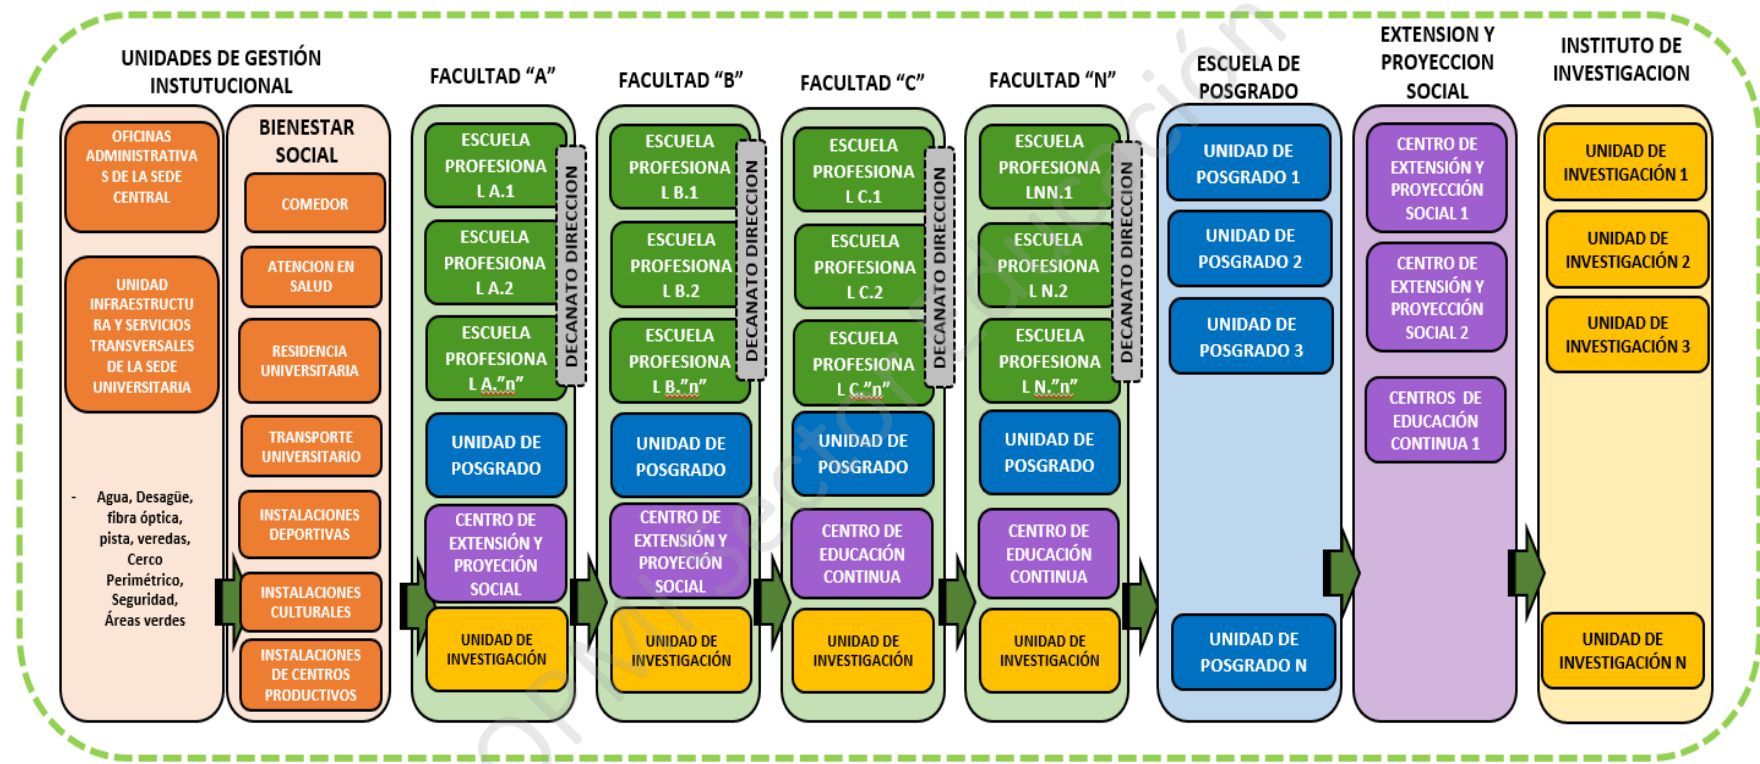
UNIDADES DE GESTIÓN INSTUTUCIONAL

OFICINAS ADMINISTRATIVAS DE LA SEDE CENTRAL

UNIDAD INFRAESTRUCTURA Y SERVICIOS TRANSVERSALES DE LA SEDE UNIVERSITARIA

- Agua, Desagüe, fibra óptica, pista, veredas, Cerco Perimétrico, Seguridad, Áreas verdes

BIENESTAR SOCIAL

COMEDOR

ATENCION EN SALUD

RESIDENCIA UNIVERSITARIA

TRANSPORTE UNIVERSITARIO

INSTALACIONES DEPORTIVAS

INSTALACIONES CULTURALES

INSTALACIONES DE CENTROS PRODUCTIVOS

FACULTAD "A"

ESCUELA PROFESIONAL A.1

ESCUELA PROFESIONAL A.2

ESCUELA PROFESIONAL A."n"

DECANATO DIRECCION

UNIDAD DE POSGRADO

CENTRO DE EXTENSIÓN Y PROYECCIÓN SOCIAL

UNIDAD DE INVESTIGACIÓN

FACULTAD "B"

ESCUELA PROFESIONAL B.1

ESCUELA PROFESIONAL B.2

ESCUELA PROFESIONAL B."n"

DECANATO DIRECCION

UNIDAD DE POSGRADO

CENTRO DE EXTENSIÓN Y PROYECCIÓN SOCIAL

UNIDAD DE INVESTIGACIÓN

FACULTAD "C"

ESCUELA PROFESIONAL C.1

ESCUELA PROFESIONAL C.2

ESCUELA PROFESIONAL C."n"

DECANATO DIRECCION

UNIDAD DE POSGRADO

CENTRO DE EDUCACIÓN CONTINUA

UNIDAD DE INVESTIGACIÓN

FACULTAD "N"

ESCUELA PROFESIONAL NN.1

ESCUELA PROFESIONAL N.2

ESCUELA PROFESIONAL N."n"

DECANATO DIRECCION

UNIDAD DE POSGRADO

CENTRO DE EDUCACIÓN CONTINUA

UNIDAD DE INVESTIGACIÓN

ESCUELA DE POSGRADO

UNIDAD DE POSGRADO 1

UNIDAD DE POSGRADO 2

UNIDAD DE POSGRADO 3

UNIDAD DE POSGRADO N

EXTENSION Y PROYECCION SOCIAL

CENTRO DE EXTENSIÓN Y PROYECCIÓN SOCIAL 1

CENTRO DE EXTENSIÓN Y PROYECCIÓN SOCIAL 2

CENTROS DE EDUCACIÓN CONTINUA 1

INSTITUTO DE INVESTIGACION

UNIDAD DE INVESTIGACIÓN 1

UNIDAD DE INVESTIGACIÓN 2

UNIDAD DE INVESTIGACIÓN 3

UNIDAD DE INVESTIGACIÓN N